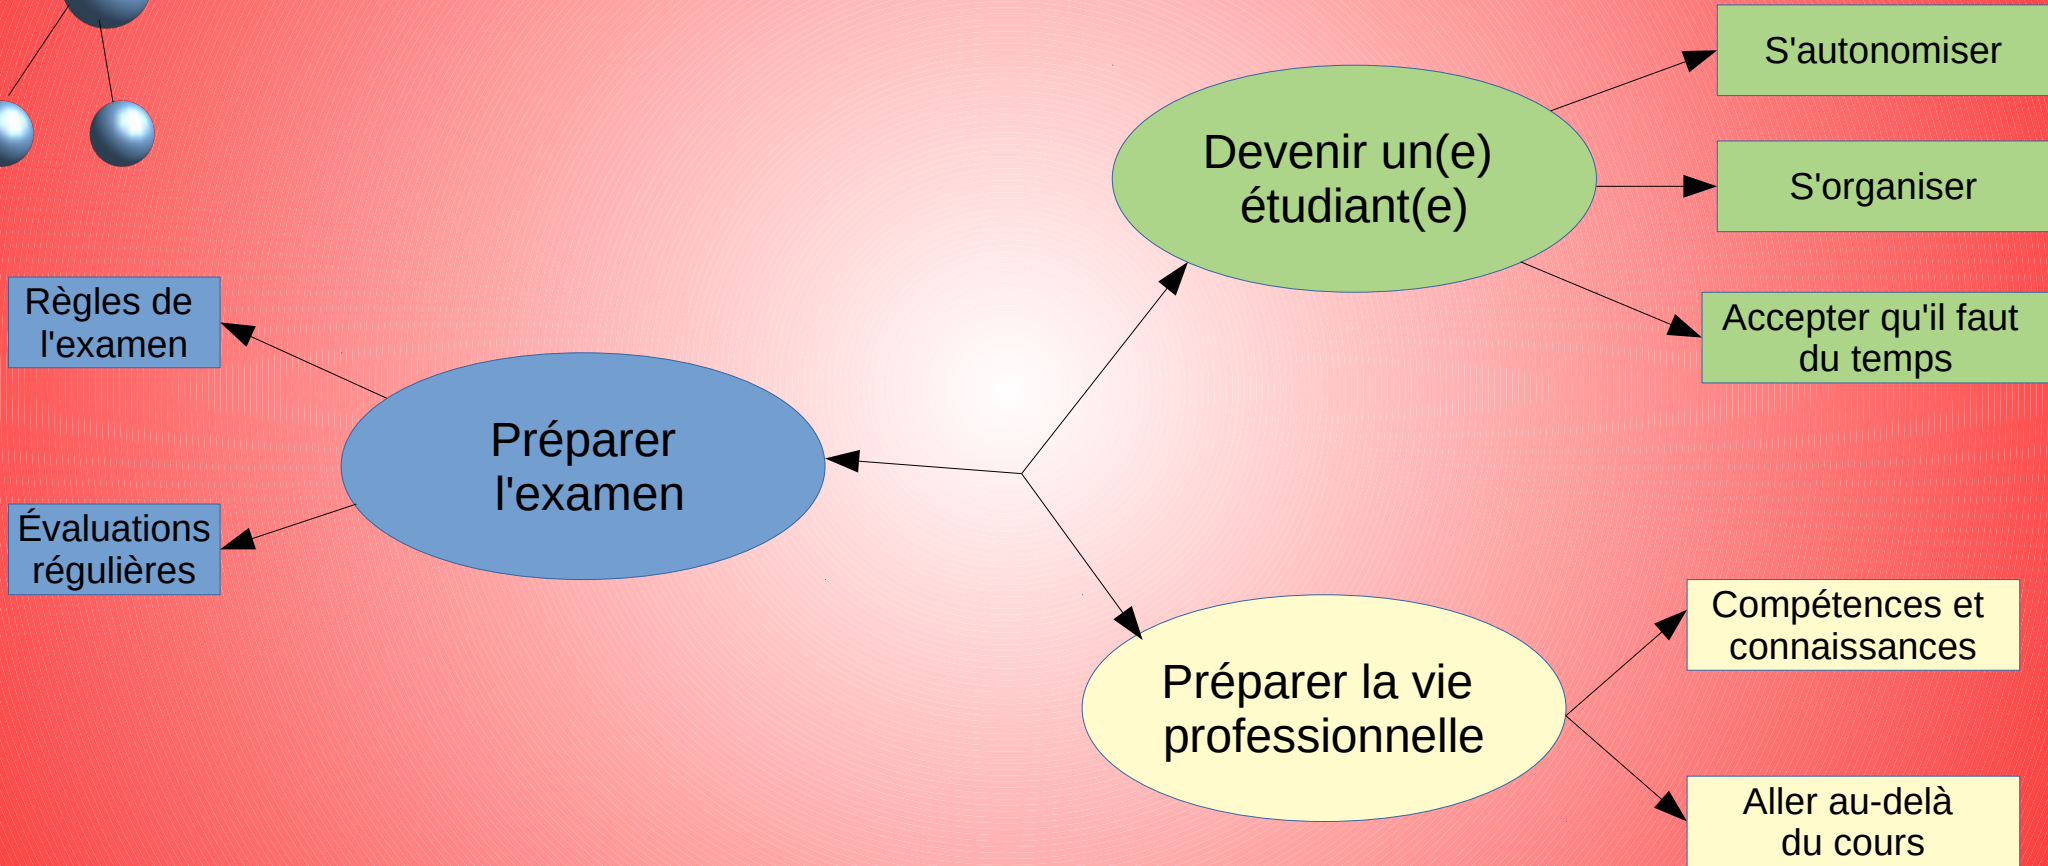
Devenir un(e) étudiant(e)

S'autonomiser

S'organiser

Accepter qu'il faut du temps

Préparer l'examen

Règles de l'examen

Évaluations régulières

Préparer la vie professionnelle

Compétences et connaissances

Aller au-delà du cours